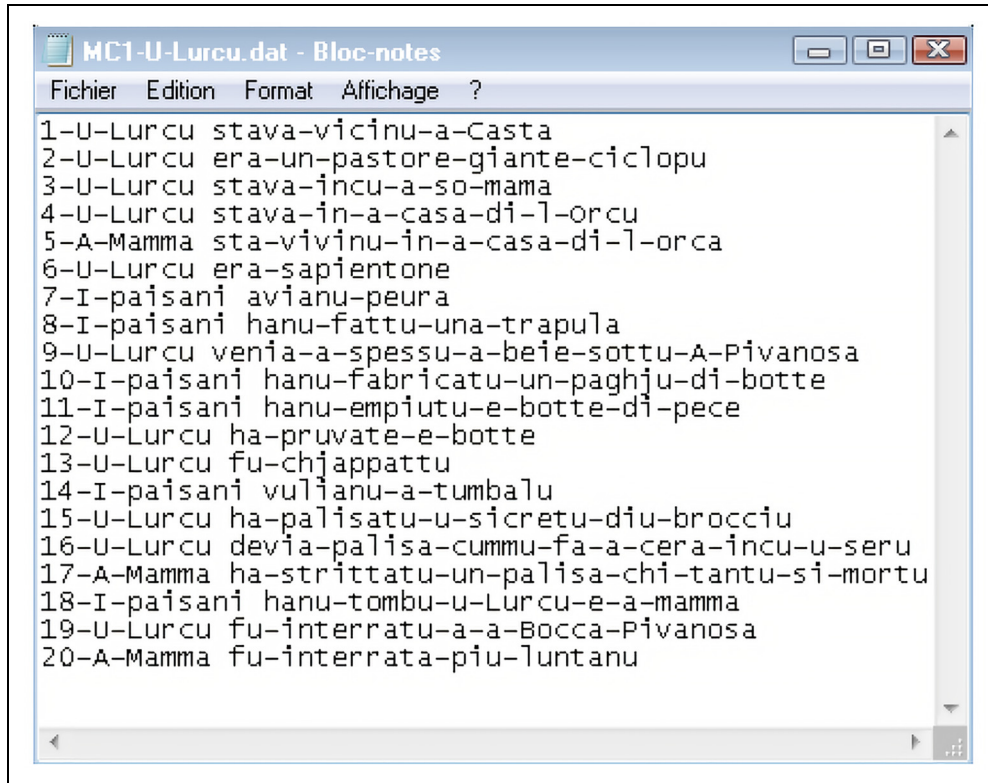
MC1-U-Lurcu.dat - Bloc-notes

Fichier Edition Format Affichage ?

1-U-Lurcu stava-vicinu-a-Casta
2-U-Lurcu era-un-pastore-giante-ciclopu
3-U-Lurcu stava-incu-a-so-mama
4-U-Lurcu stava-in-a-casa-di-l-Orcu
5-A-Mamma sta-vivinu-in-a-casa-di-l-orca
6-U-Lurcu era-sapientone
7-I-paisani avianu-peura
8-I-paisani hanu-fattu-una-trapula
9-U-Lurcu venia-a-spessu-a-beie-sottu-A-Pivanosa
10-I-paisani hanu-fabricatu-un-paghju-di-botte
11-I-paisani hanu-empiutu-e-botte-di-pece
12-U-Lurcu ha-pruvate-e-botte
13-U-Lurcu fu-chjappattu
14-I-paisani vulianu-a-tumbalu
15-U-Lurcu ha-palisatu-u-sicretu-diu-brocciu
16-U-Lurcu devia-palisa-cummu-fa-a-cera-incu-u-seru
17-A-Mamma ha-strittatu-un-palisa-chi-tantu-si-mortu
18-I-paisani hanu-tombu-u-Lurcu-e-a-mamma
19-U-Lurcu fu-interratu-a-a-Bocca-Pivanosa
20-A-Mamma fu-interrata-piu-luntanu